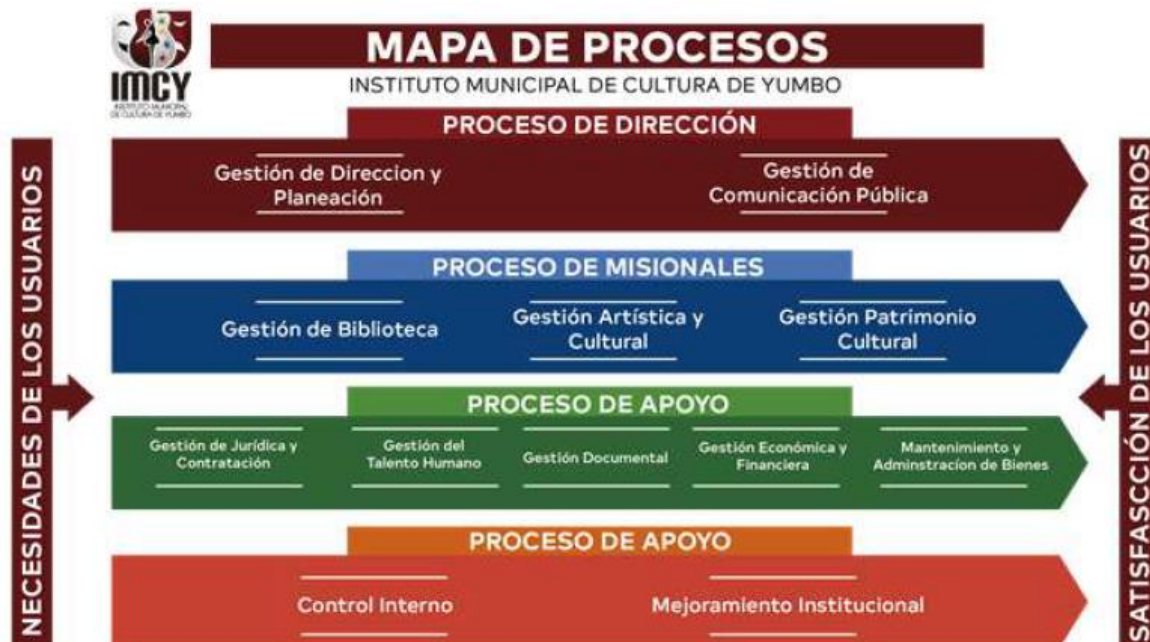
IMCY
INSTITUTO MUNICIPAL DE CULTURA DE YUMBO

MAPA DE PROCESOS
INSTITUTO MUNICIPAL DE CULTURA DE YUMBO

NECESIDADES DE LOS USUARIOS

PROCESO DE DIRECCIÓN
Gestión de Direccion y Planeación
Gestión de Comunicación Pública

PROCESO DE MISIONALES
Gestión de Biblioteca
Gestión Artística y Cultural
Gestión Patrimonio Cultural

PROCESO DE APOYO
Gestión de Jurídica y Contratación
Gestión del Talento Humano
Gestión Documental
Gestión Económica y Financiera
Mantenimiento y Adminstracion de Bienes

PROCESO DE APOYO
Control Interno
Mejoramiento Institucional

SATISFASCCIÓN DE LOS USUARIOS